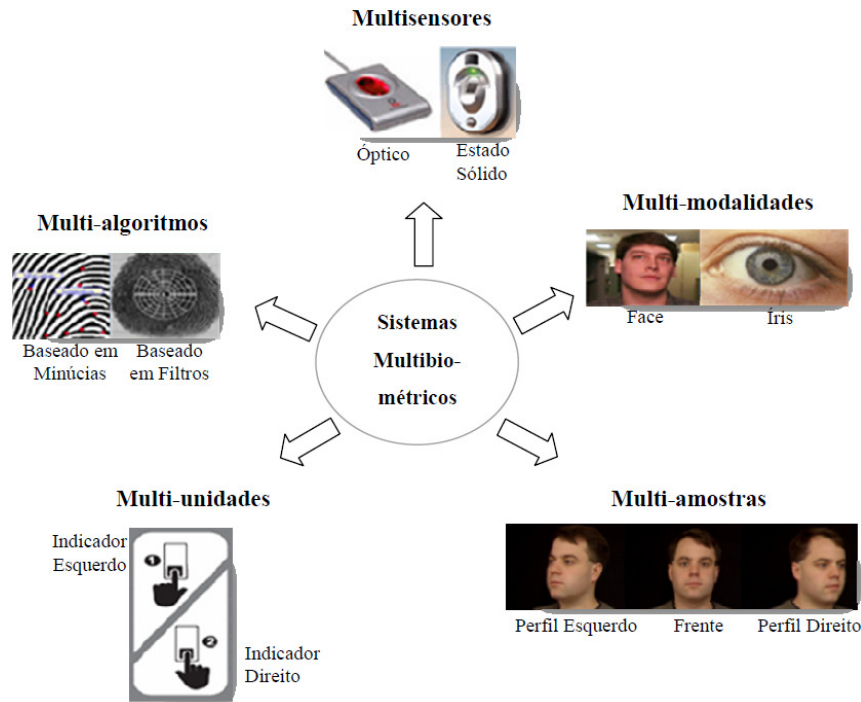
Multisensores

Óptico

Estado Sólido

Multi-algoritmos

Baseado em Minúcias

Baseado em Filtros

Sistemas Multibiométricos

Multi-modalidades

Face

Íris

Multi-unidades

Indicador Esquerdo

Indicador Direito

Multi-amostras

Perfil Esquerdo

Frente

Perfil Direito